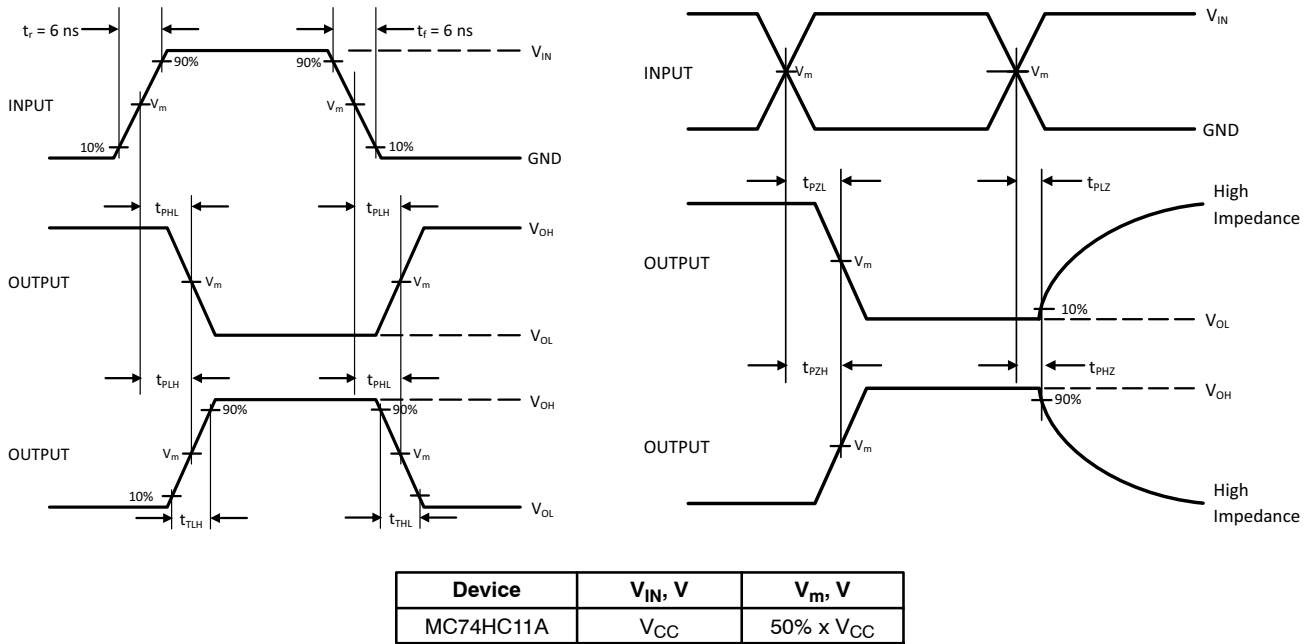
$t_r$ = 6 ns

$t_f$ = 6 ns

$V_{IN}$

90%

90%

INPUT

$V_m$

$V_m$

10%

10%

GND

$t_{PHL}$

$t_{PLH}$

$V_{OH}$

OUTPUT

$V_m$

$V_m$

$V_{OL}$

$t_{PLH}$

$t_{PHL}$

$V_{OH}$

90%

90%

OUTPUT

$V_m$

$V_m$

10%

$V_{OL}$

$t_{TLH}$

$t_{THL}$

$V_{IN}$

INPUT

$V_m$

$V_m$

GND

$t_{PZL}$

$t_{PLZ}$

High Impedance

OUTPUT

$V_m$

10%

$V_{OL}$

$t_{PZH}$

$t_{PHZ}$

$V_{OH}$

90%

OUTPUT

$V_m$

High Impedance

| Device | $V_{IN}$, V | $V_m$, V |
|---|---|---|
| MC74HC11A | $V_{CC}$ | 50% x $V_{CC}$ |